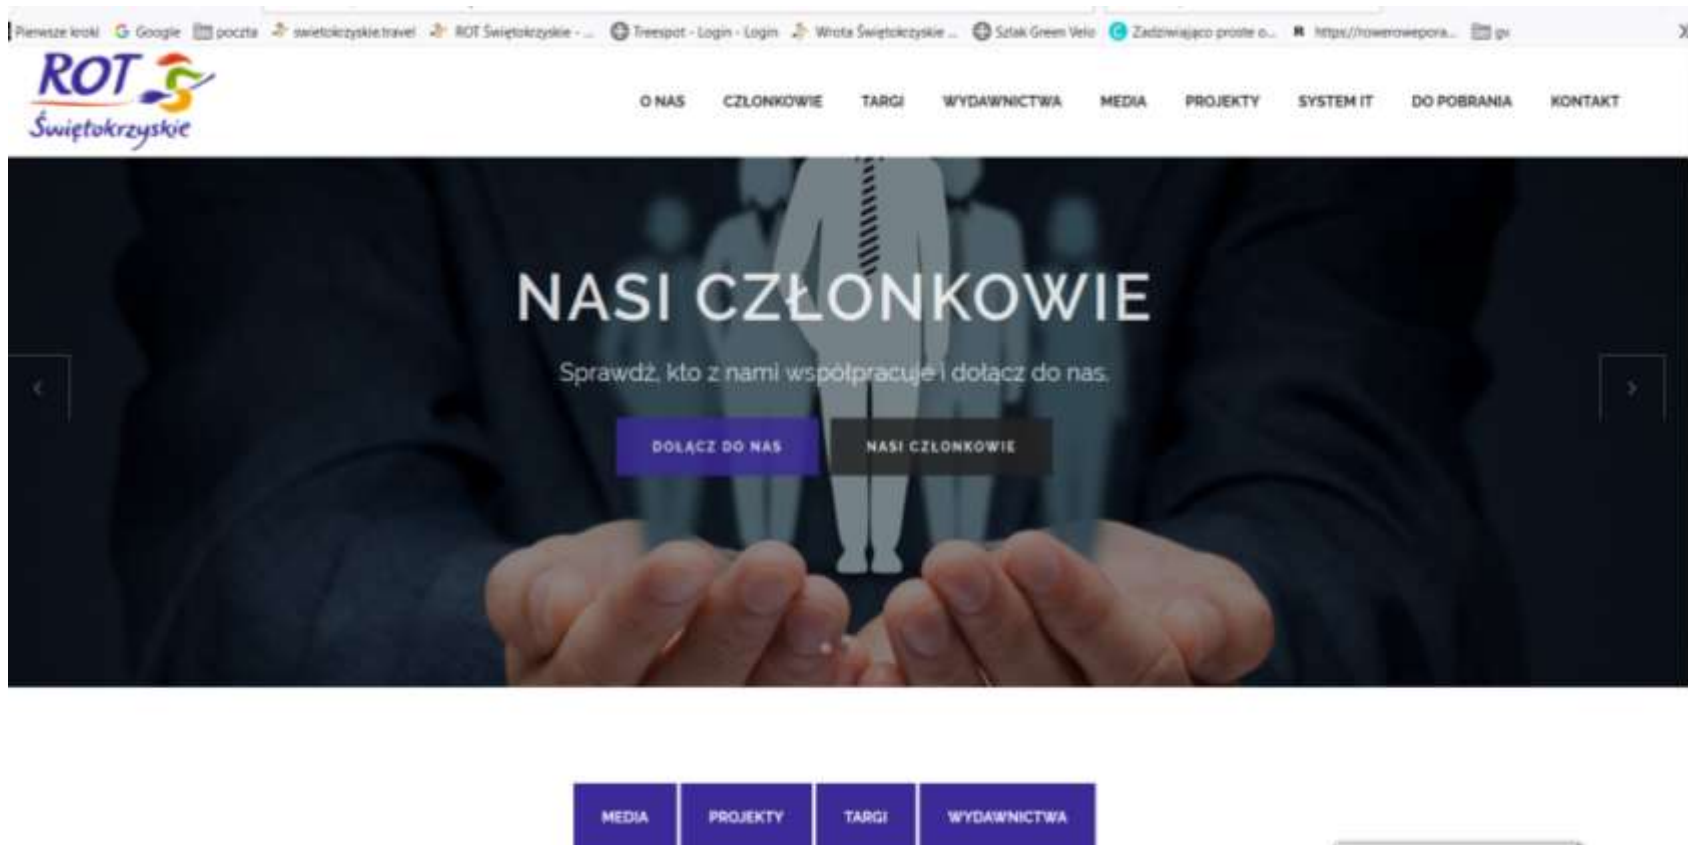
Pierwsze kroki Google poczta swietokrzyskie.travel ROT Świętokrzyskie - ... Treespot - Login - Login Wrota Świętokrzyskie ... Szlak Green Velo Zadziwiająco proste o... https://rowerowepora... gv

ROT Świętokrzyskie

O NAS CZŁONKOWIE TARGI WYDAWNICTWA MEDIA PROJEKTY SYSTEM IT DO POBRANIA KONTAKT

NASI CZŁONKOWIE

Sprawdź, kto z nami współpracuje i dołącz do nas.

DOŁĄCZ DO NAS NASI CZŁONKOWIE

MEDIA PROJEKTY TARGI WYDAWNICTWA